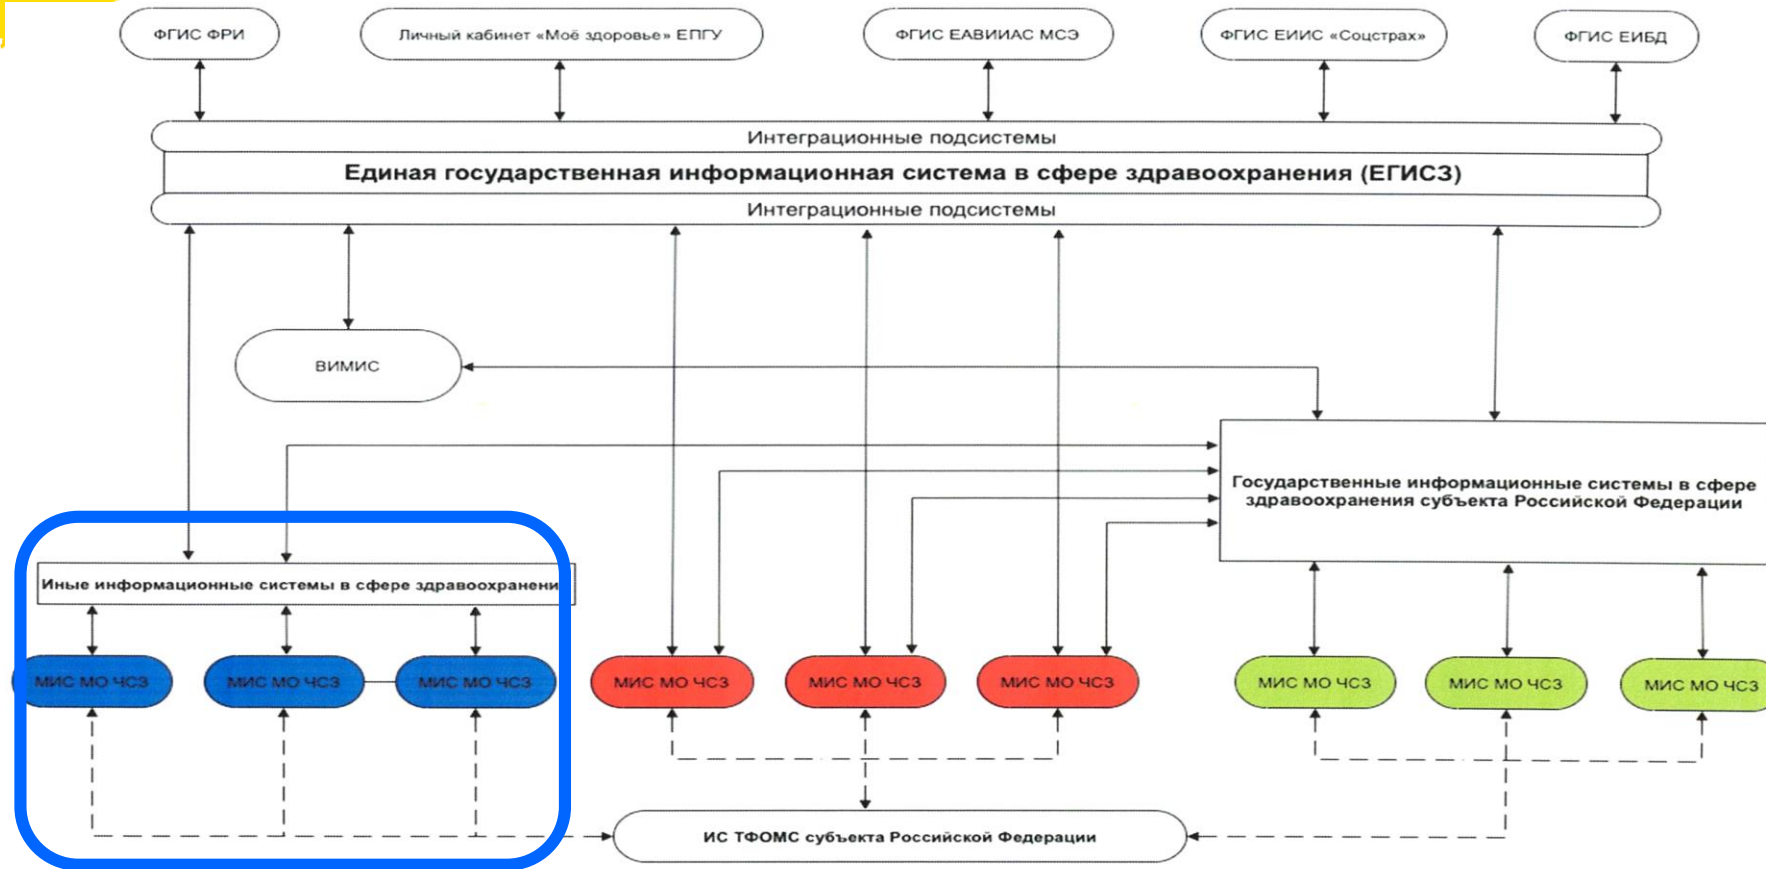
ФГИС ФРИ

Личный кабинет «Моё здоровье» ЕПГУ

ФГИС ЕАВИИАС МСЭ

ФГИС ЕИИС «Соцстрах»

ФГИС ЕИБД

Интеграционные подсистемы

Единая государственная информационная система в сфере здравоохранения (ЕГИСЗ)

Интеграционные подсистемы

ВИМИС

Государственные информационные системы в сфере здравоохранения субъекта Российской Федерации

Иные информационные системы в сфере здравоохранени

МИС МО ЧСЗ

МИС МО ЧСЗ

МИС МО ЧСЗ

МИС МО ЧСЗ

МИС МО ЧСЗ

МИС МО ЧСЗ

МИС МО ЧСЗ

МИС МО ЧСЗ

МИС МО ЧСЗ

ИС ТФОМС субъекта Российской Федерации